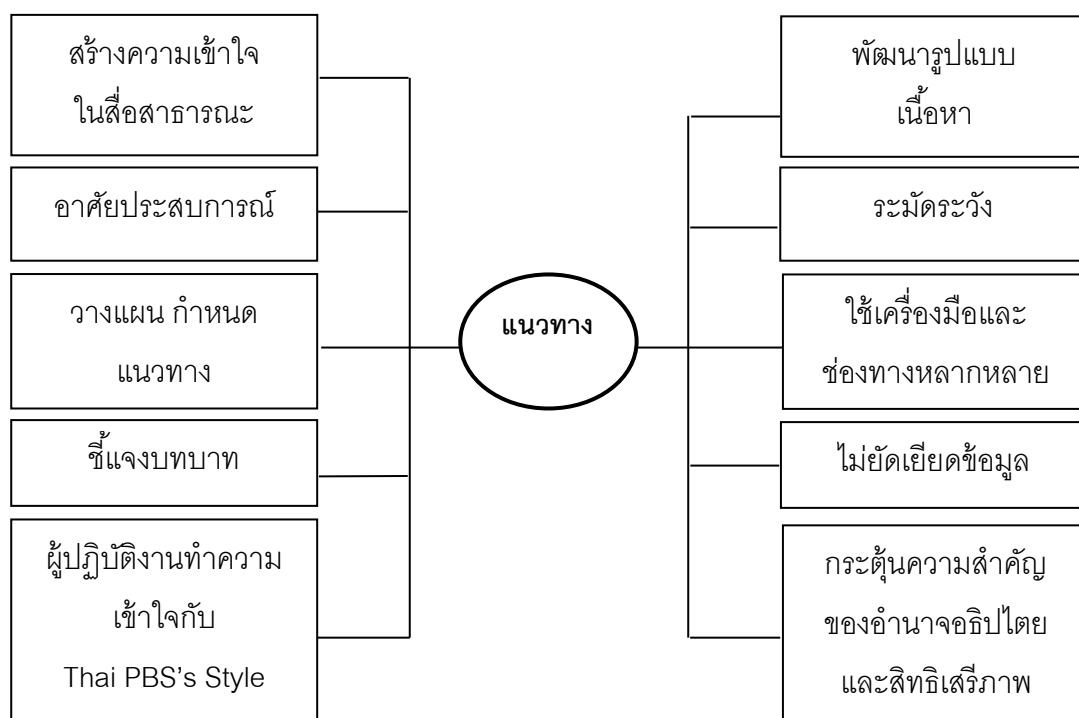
สร้างความเข้าใจในสื่อสาธารณะ

อาศัยประสบการณ์

วางแผน กำหนดแนวทาง

ชี้แจงบทบาท

ผู้ปฏิบัติงานทำความเข้าใจกับ Thai PBS's Style

แนวทาง

พัฒนารูปแบบเนื้อหา

ระมัดระวัง

ใช้เครื่องมือและช่องทางหลากหลาย

ไม่ยัดเยียดข้อมูล

กระตุ้นความสำคัญของอำนาจอธิปไตยและสิทธิเสรีภาพ